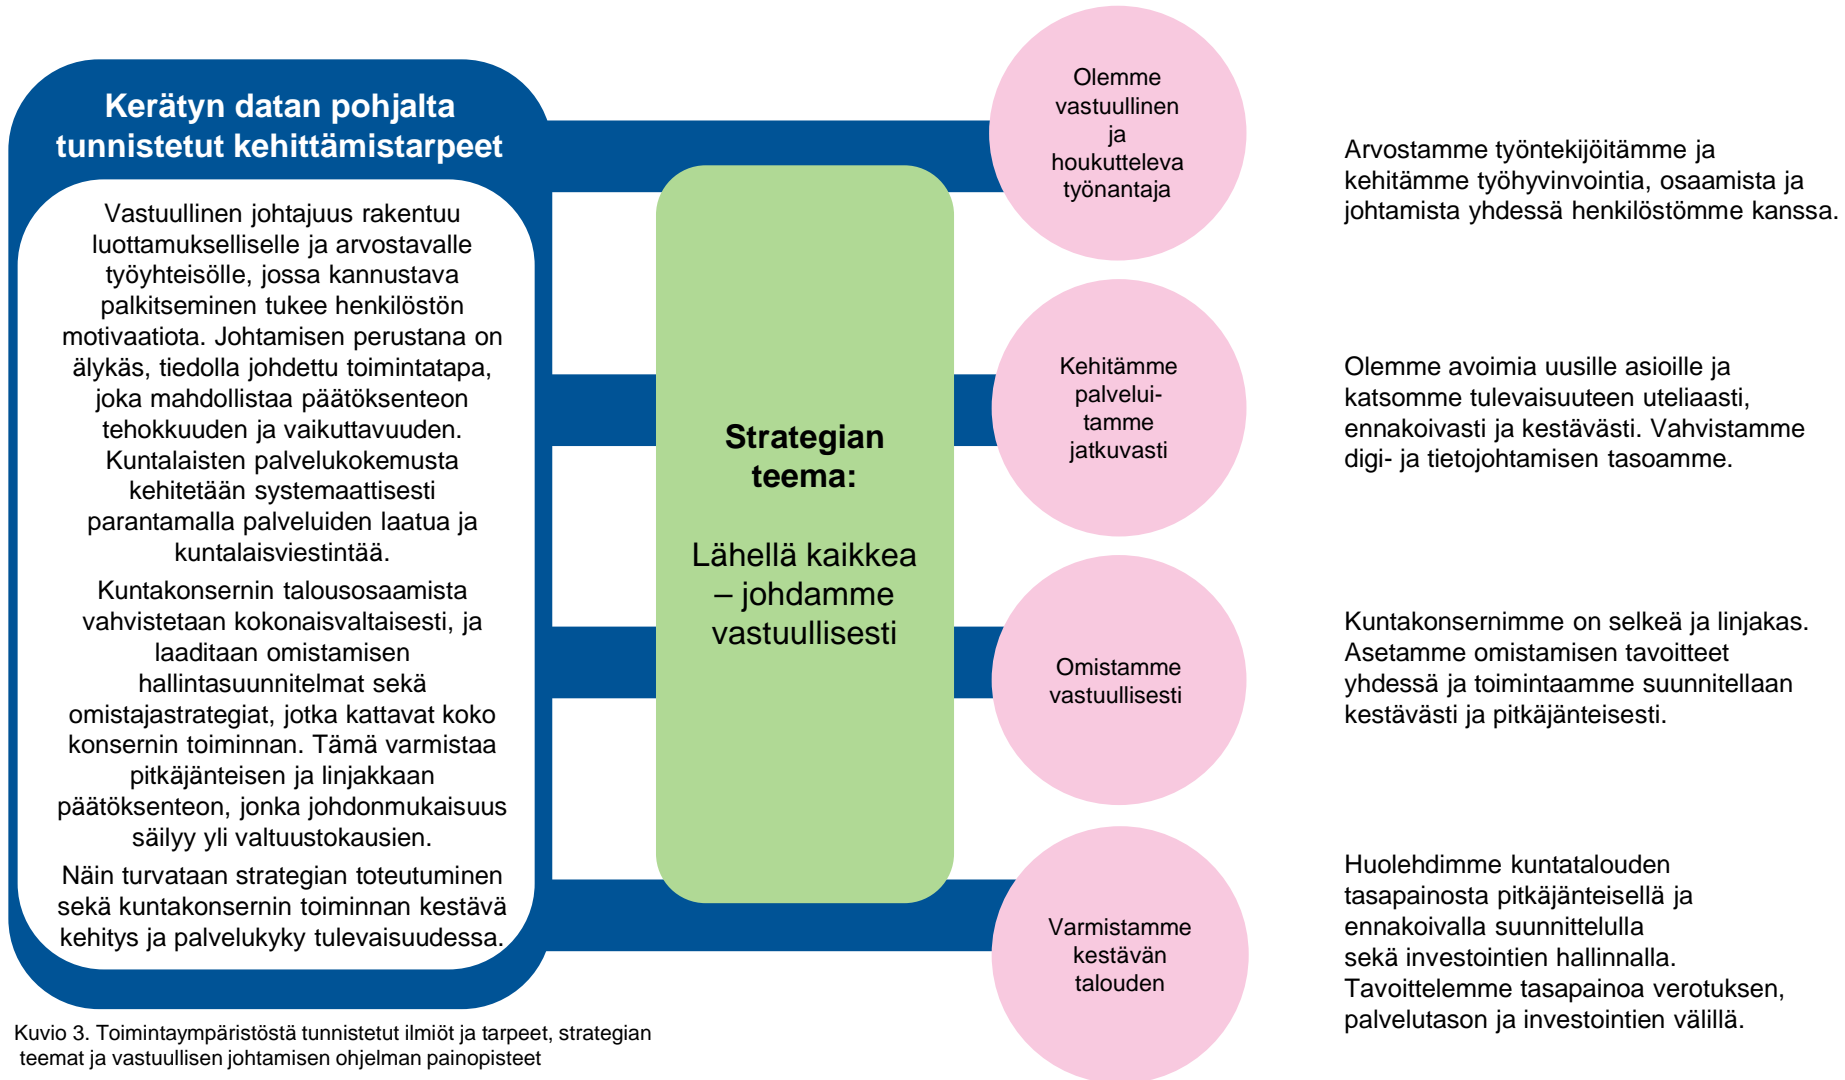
Kerätyn datan pohjalta tunnistetut kehittämistarpeet

Vastuullinen johtajuus rakentuu luottamukselliselle ja arvostavalle työyhteisölle, jossa kannustava palkitseminen tukee henkilöstön motivaatiota. Johtamisen perustana on älykäs, tiedolla johdettu toimintatapa, joka mahdollistaa päätöksenteon tehokkuuden ja vaikuttavuuden. Kuntalaisten palvelukokemusta kehitetään systemaattisesti parantamalla palveluiden laatua ja kuntalaisviestintää.

Kuntakonsernin talousosaamista vahvistetaan kokonaisvaltaisesti, ja laaditaan omistamisen hallintasuunnitelmat sekä omistajastrategiat, jotka kattavat koko konsernin toiminnan. Tämä varmistaa pitkäjänteisen ja linjakkaan päätöksenteon, jonka johdonmukaisuus säilyy yli valtuustokausien.

Näin turvataan strategian toteutuminen sekä kuntakonsernin toiminnan kestävä kehitys ja palvelukyky tulevaisuudessa.

Strategian teema:

Lähellä kaikkea – johdamme vastuullisesti

Olemme vastuullinen ja houkutteleva työnantaja

Arvostamme työntekijöitämme ja kehitämme työhyvinvointia, osaamista ja johtamista yhdessä henkilöstömme kanssa.

Kehitämme palvelui-tamme jatkuvasti

Olemme avoimia uusille asioille ja katsomme tulevaisuuteen uteliaasti, ennakoivasti ja kestävästi. Vahvistamme digi- ja tietojohtamisen tasoamme.

Omistamme vastuullisesti

Kuntakonsernimme on selkeä ja linjakas. Asetamme omistamisen tavoitteet yhdessä ja toimintaamme suunnitellaan kestävästi ja pitkäjänteisesti.

Varmistamme kestävän talouden

Huolehdimme kuntatalouden tasapainosta pitkäjänteisellä ja ennakoivalla suunnittelulla sekä investointien hallinnalla. Tavoittelemme tasapainoa verotuksen, palvelutason ja investointien välillä.

Kuvio 3. Toimintaympäristöstä tunnistetut ilmiöt ja tarpeet, strategian teemat ja vastuullisen johtamisen ohjelman painopisteet